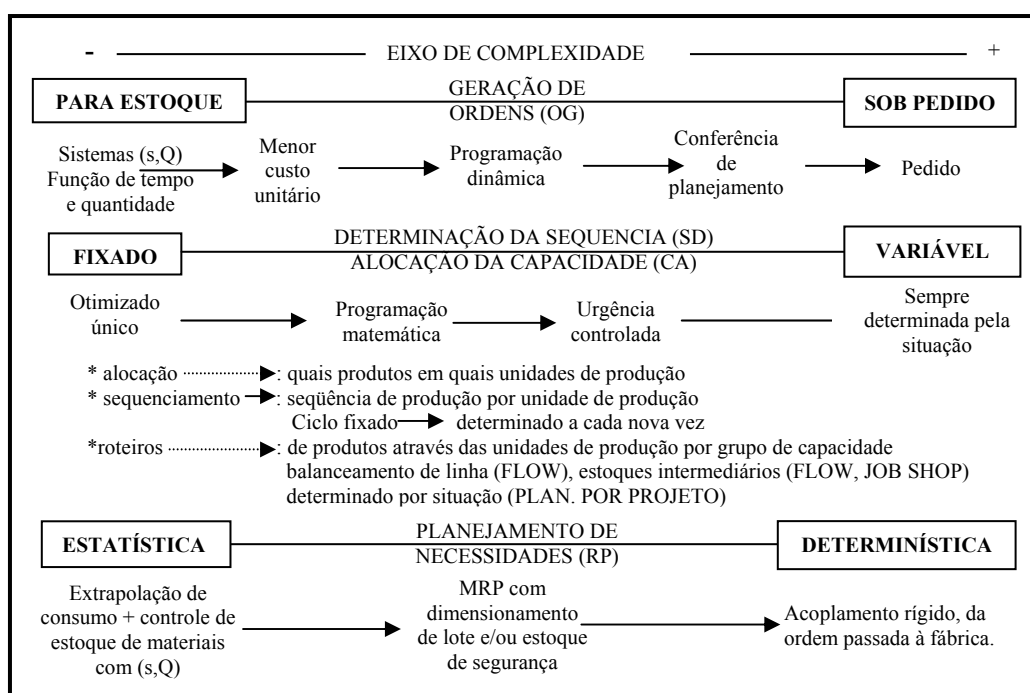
- EIXO DE COMPLEXIDADE +

PARA ESTOQUE

GERAÇÃO DE ORDENS (OG)

SOB PEDIDO

Sistemas (s,Q) Função de tempo e quantidade

Menor custo unitário

Programação dinâmica

Conferência de planejamento

Pedido

FIXADO

DETERMINAÇÃO DA SEQUENCIA (SD) ALOCAÇÃO DA CAPACIDADE (CA)

VARIÁVEL

Otimizado único

Programação matemática

Urgência controlada

Sempre determinada pela situação

* alocação : quais produtos em quais unidades de produção
* sequenciamento : seqüência de produção por unidade de produção
Ciclo fixado determinado a cada nova vez
*roteiros : de produtos através das unidades de produção por grupo de capacidade
balanceamento de linha (FLOW), estoques intermediários (FLOW, JOB SHOP)
determinado por situação (PLAN. POR PROJETO)

ESTATÍSTICA

PLANEJAMENTO DE NECESSIDADES (RP)

DETERMINÍSTICA

Extrapolação de consumo + controle de estoque de materiais com (s,Q)

MRP com dimensionamento de lote e/ou estoque de segurança

Acoplamento rígido, da ordem passada à fábrica.